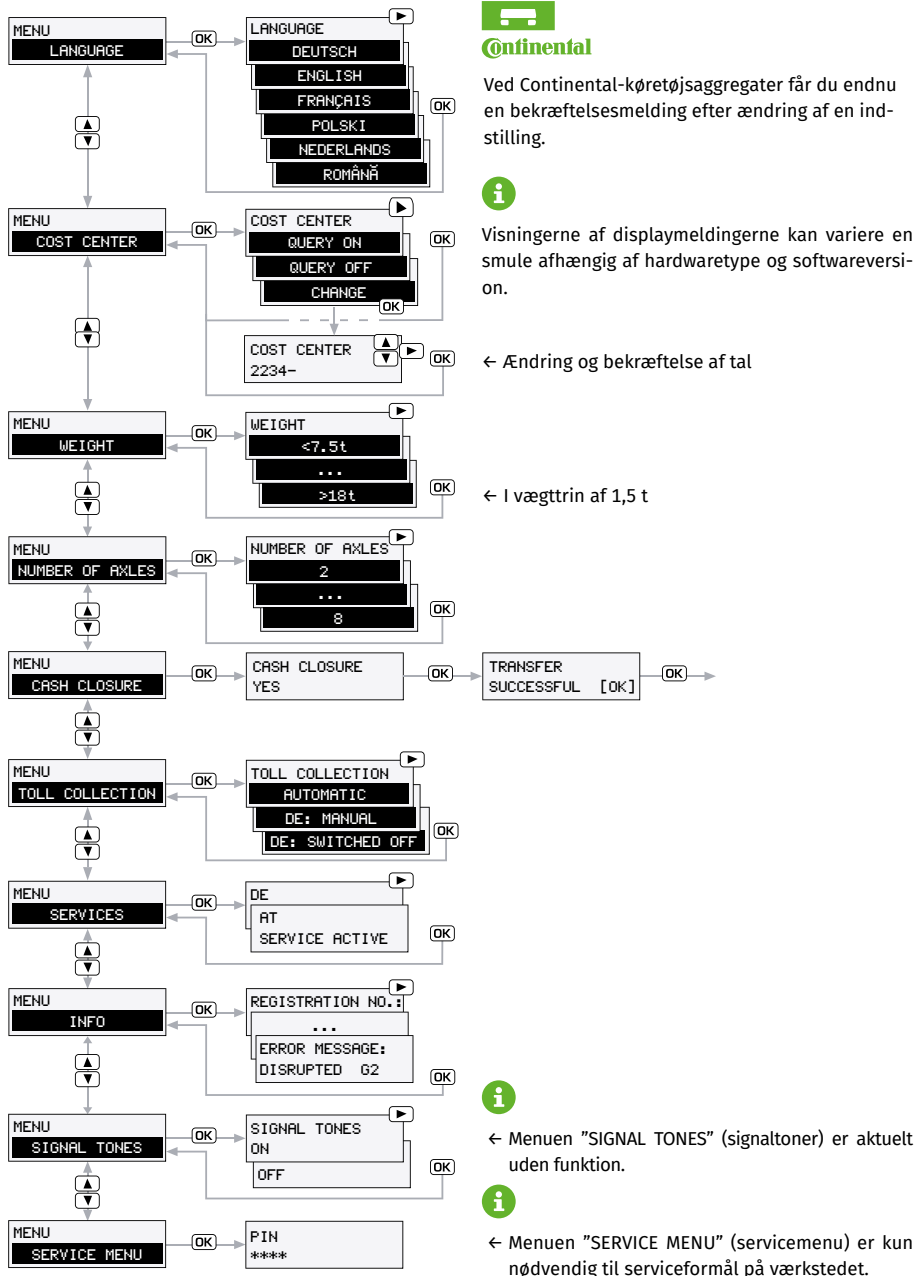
MENU
LANGUAGE

OK

LANGUAGE
DEUTSCH
ENGLISH
FRANÇAIS
POLSKI
NEDERLANDS
ROMÂNĂ

OK

Continental

Ved Continental-køretøjsaggregater får du endnu en bekræftelsesmelding efter ændring af en indstilling.

Visningerne af displaymeldingerne kan variere en smule afhængig af hardwaretype og softwareversion.

MENU
COST CENTER

OK

COST CENTER
QUERY ON
QUERY OFF
CHANGE
OK

OK

COST CENTER
2234-

OK

← Ændring og bekræftelse af tal

MENU
WEIGHT

OK

WEIGHT
<7.5t
...
>18t

OK

← I vægttrin af 1,5 t

MENU
NUMBER OF AXLES

OK

NUMBER OF AXLES
2
...
8

OK

MENU
CASH CLOSURE

OK

CASH CLOSURE
YES

OK

TRANSFER
SUCCESSFUL [OK]

OK

MENU
TOLL COLLECTION

OK

TOLL COLLECTION
AUTOMATIC
DE: MANUAL
DE: SWITCHED OFF

OK

MENU
SERVICES

OK

DE
AT
SERVICE ACTIVE

OK

MENU
INFO

OK

REGISTRATION NO.:
...
ERROR MESSAGE:
DISRUPTED G2

OK

MENU
SIGNAL TONES

OK

SIGNAL TONES
ON
OFF

OK

← Menuen "SIGNAL TONES" (signaltoner) er aktuelt uden funktion.

MENU
SERVICE MENU

OK

PIN
****

← Menuen "SERVICE MENU" (servicemenu) er kun nødvendig til serviceformål på værkstedet.